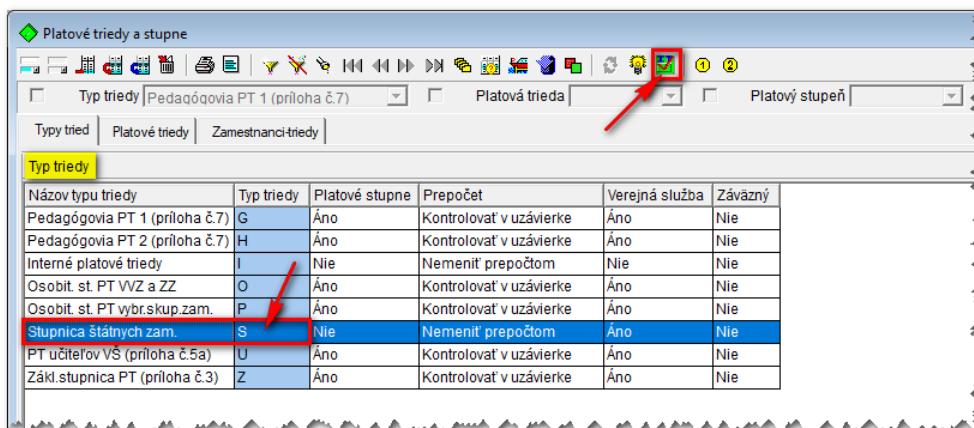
Platové triedy a stupne

Typ triedy Pedagógovia PT 1 (príloha č.7) Platová trieda Platový stupeň

Typy tried | Platové triedy | Zamestnanci-triedy

Typ triedy

| Názov typu triedy | Typ triedy | Platové stupne | Prepočet | Verejná služba | Záväzný |
|---|---|---|---|---|---|
| Pedagógovia PT 1 (príloha č.7) | G | Áno | Kontrolovať v uzávierke | Áno | Nie |
| Pedagógovia PT 2 (príloha č.7) | H | Áno | Kontrolovať v uzávierke | Áno | Nie |
| Interné platové triedy | I | Nie | Nemeniť prepočtom | Nie | Nie |
| Osobit. st. PT VVZ a ZZ | O | Áno | Kontrolovať v uzávierke | Áno | Nie |
| Osobit. st. PT vybr.skup.zam. | P | Áno | Kontrolovať v uzávierke | Áno | Nie |
| Stupnica štátnych zam. | S | Nie | Nemeniť prepočtom | Áno | Nie |
| PT učiteľov VŠ (príloha č.5a) | U | Áno | Kontrolovať v uzávierke | Áno | Nie |
| Zákl.stupnica PT (príloha č.3) | Z | Áno | Kontrolovať v uzávierke | Áno | Nie |